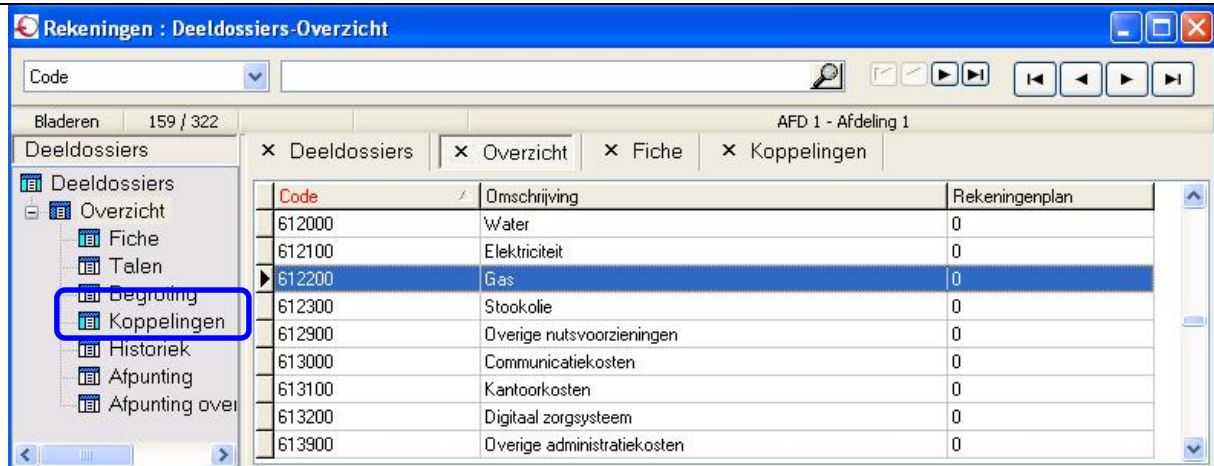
Rekeningen : Deeldossiers-Overzicht

Code

Bladeren 159 / 322

AFD 1 - Afdeling 1

Deeldossiers

× Deeldossiers × Overzicht × Fiche × Koppelingen

Deeldossiers
Overzicht
Fiche
Talen
Begroting
Koppelingen
Historiek
Afpunting
Afpunting ove

| Code | Omschrijving | Rekeningenplan |
|---|---|---|
| 612000 | Water | 0 |
| 612100 | Elektriciteit | 0 |
| 612200 | Gas | 0 |
| 612300 | Stookolie | 0 |
| 612900 | Overige nutsvoorzieningen | 0 |
| 613000 | Communicatiekosten | 0 |
| 613100 | Kantoorkosten | 0 |
| 613200 | Digitaal zorgsysteem | 0 |
| 613900 | Overige administratiekosten | 0 |